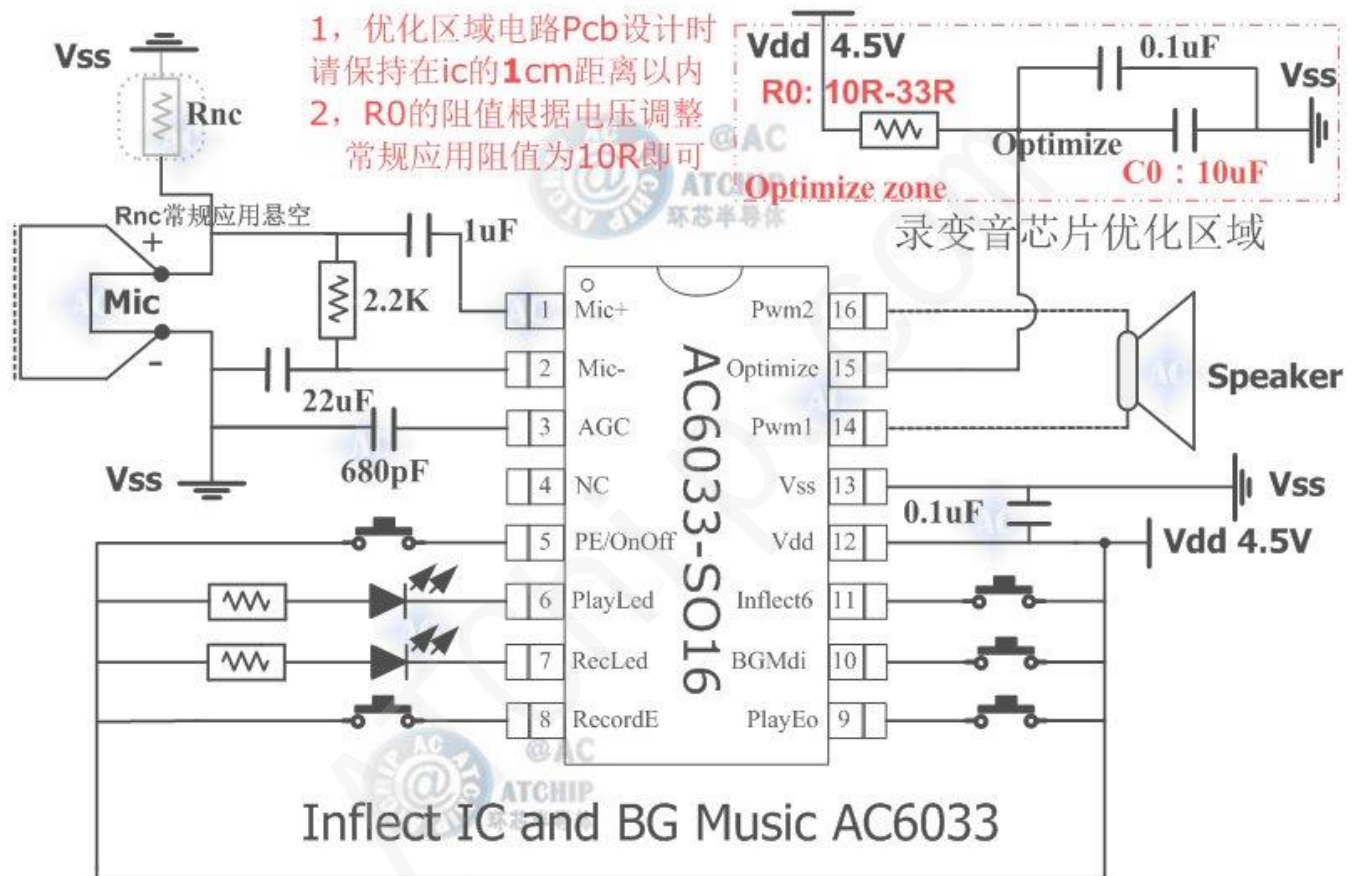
1，优化区域电路Pcb设计时请保持在ic的1cm距离以内
2，R0的阻值根据电压调整常规应用阻值为10R即可

Vss
Rnc
Rnc常规应用悬空
+
Mic
-
Vss
1uF
2.2K
22uF
680pF

Vdd 4.5V
R0: 10R-33R
0.1uF
Vss
Optimize
C0：10uF
Optimize zone
录变音芯片优化区域

AC6033-SO16

| 1 | Mic+ | Pwm2 | 16 |
|---|---|---|---|
| 2 | Mic- | Optimize | 15 |
| 3 | AGC | Pwm1 | 14 |
| 4 | NC | Vss | 13 |
| 5 | PE/OnOff | Vdd | 12 |
| 6 | PlayLed | Inflect6 | 11 |
| 7 | RecLed | BGMdi | 10 |
| 8 | RecordE | PlayEo | 9 |

Speaker
Vss
0.1uF
Vdd 4.5V

@AC
ATCHIP
环芯半导体

Inflect IC and BG Music AC6033